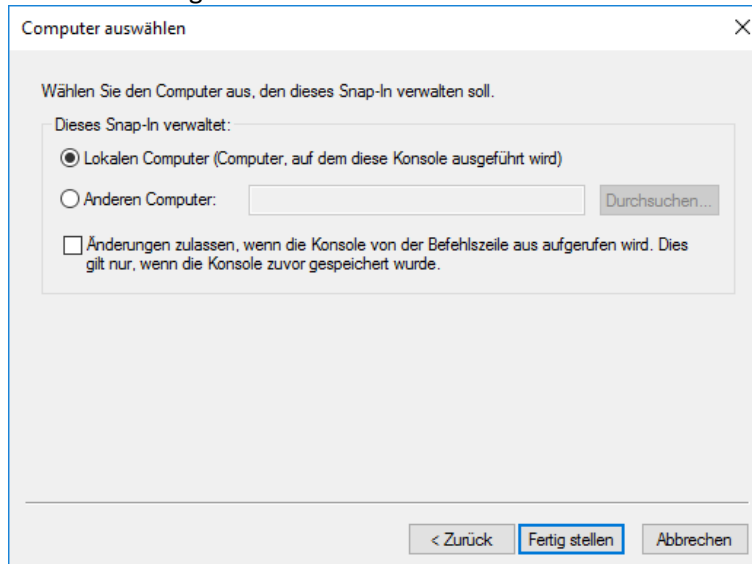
Computer auswählen

×

Wählen Sie den Computer aus, den dieses Snap-In verwalten soll.

Dieses Snap-In verwaltet:

Lokalen Computer (Computer, auf dem diese Konsole ausgeführt wird)

Anderen Computer:

Durchsuchen...

Änderungen zulassen, wenn die Konsole von der Befehlszeile aus aufgerufen wird. Dies gilt nur, wenn die Konsole zuvor gespeichert wurde.

< Zurück

Fertig stellen

Abbrechen